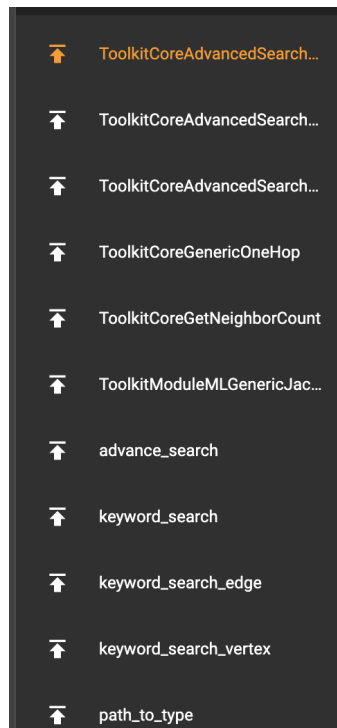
ToolkitCoreAdvancedSearch...

ToolkitCoreAdvancedSearch...

ToolkitCoreAdvancedSearch...

ToolkitCoreGenericOneHop

ToolkitCoreGetNeighborCount

ToolkitModuleMLGenericJac...

advance_search

keyword_search

keyword_search_edge

keyword_search_vertex

path_to_type